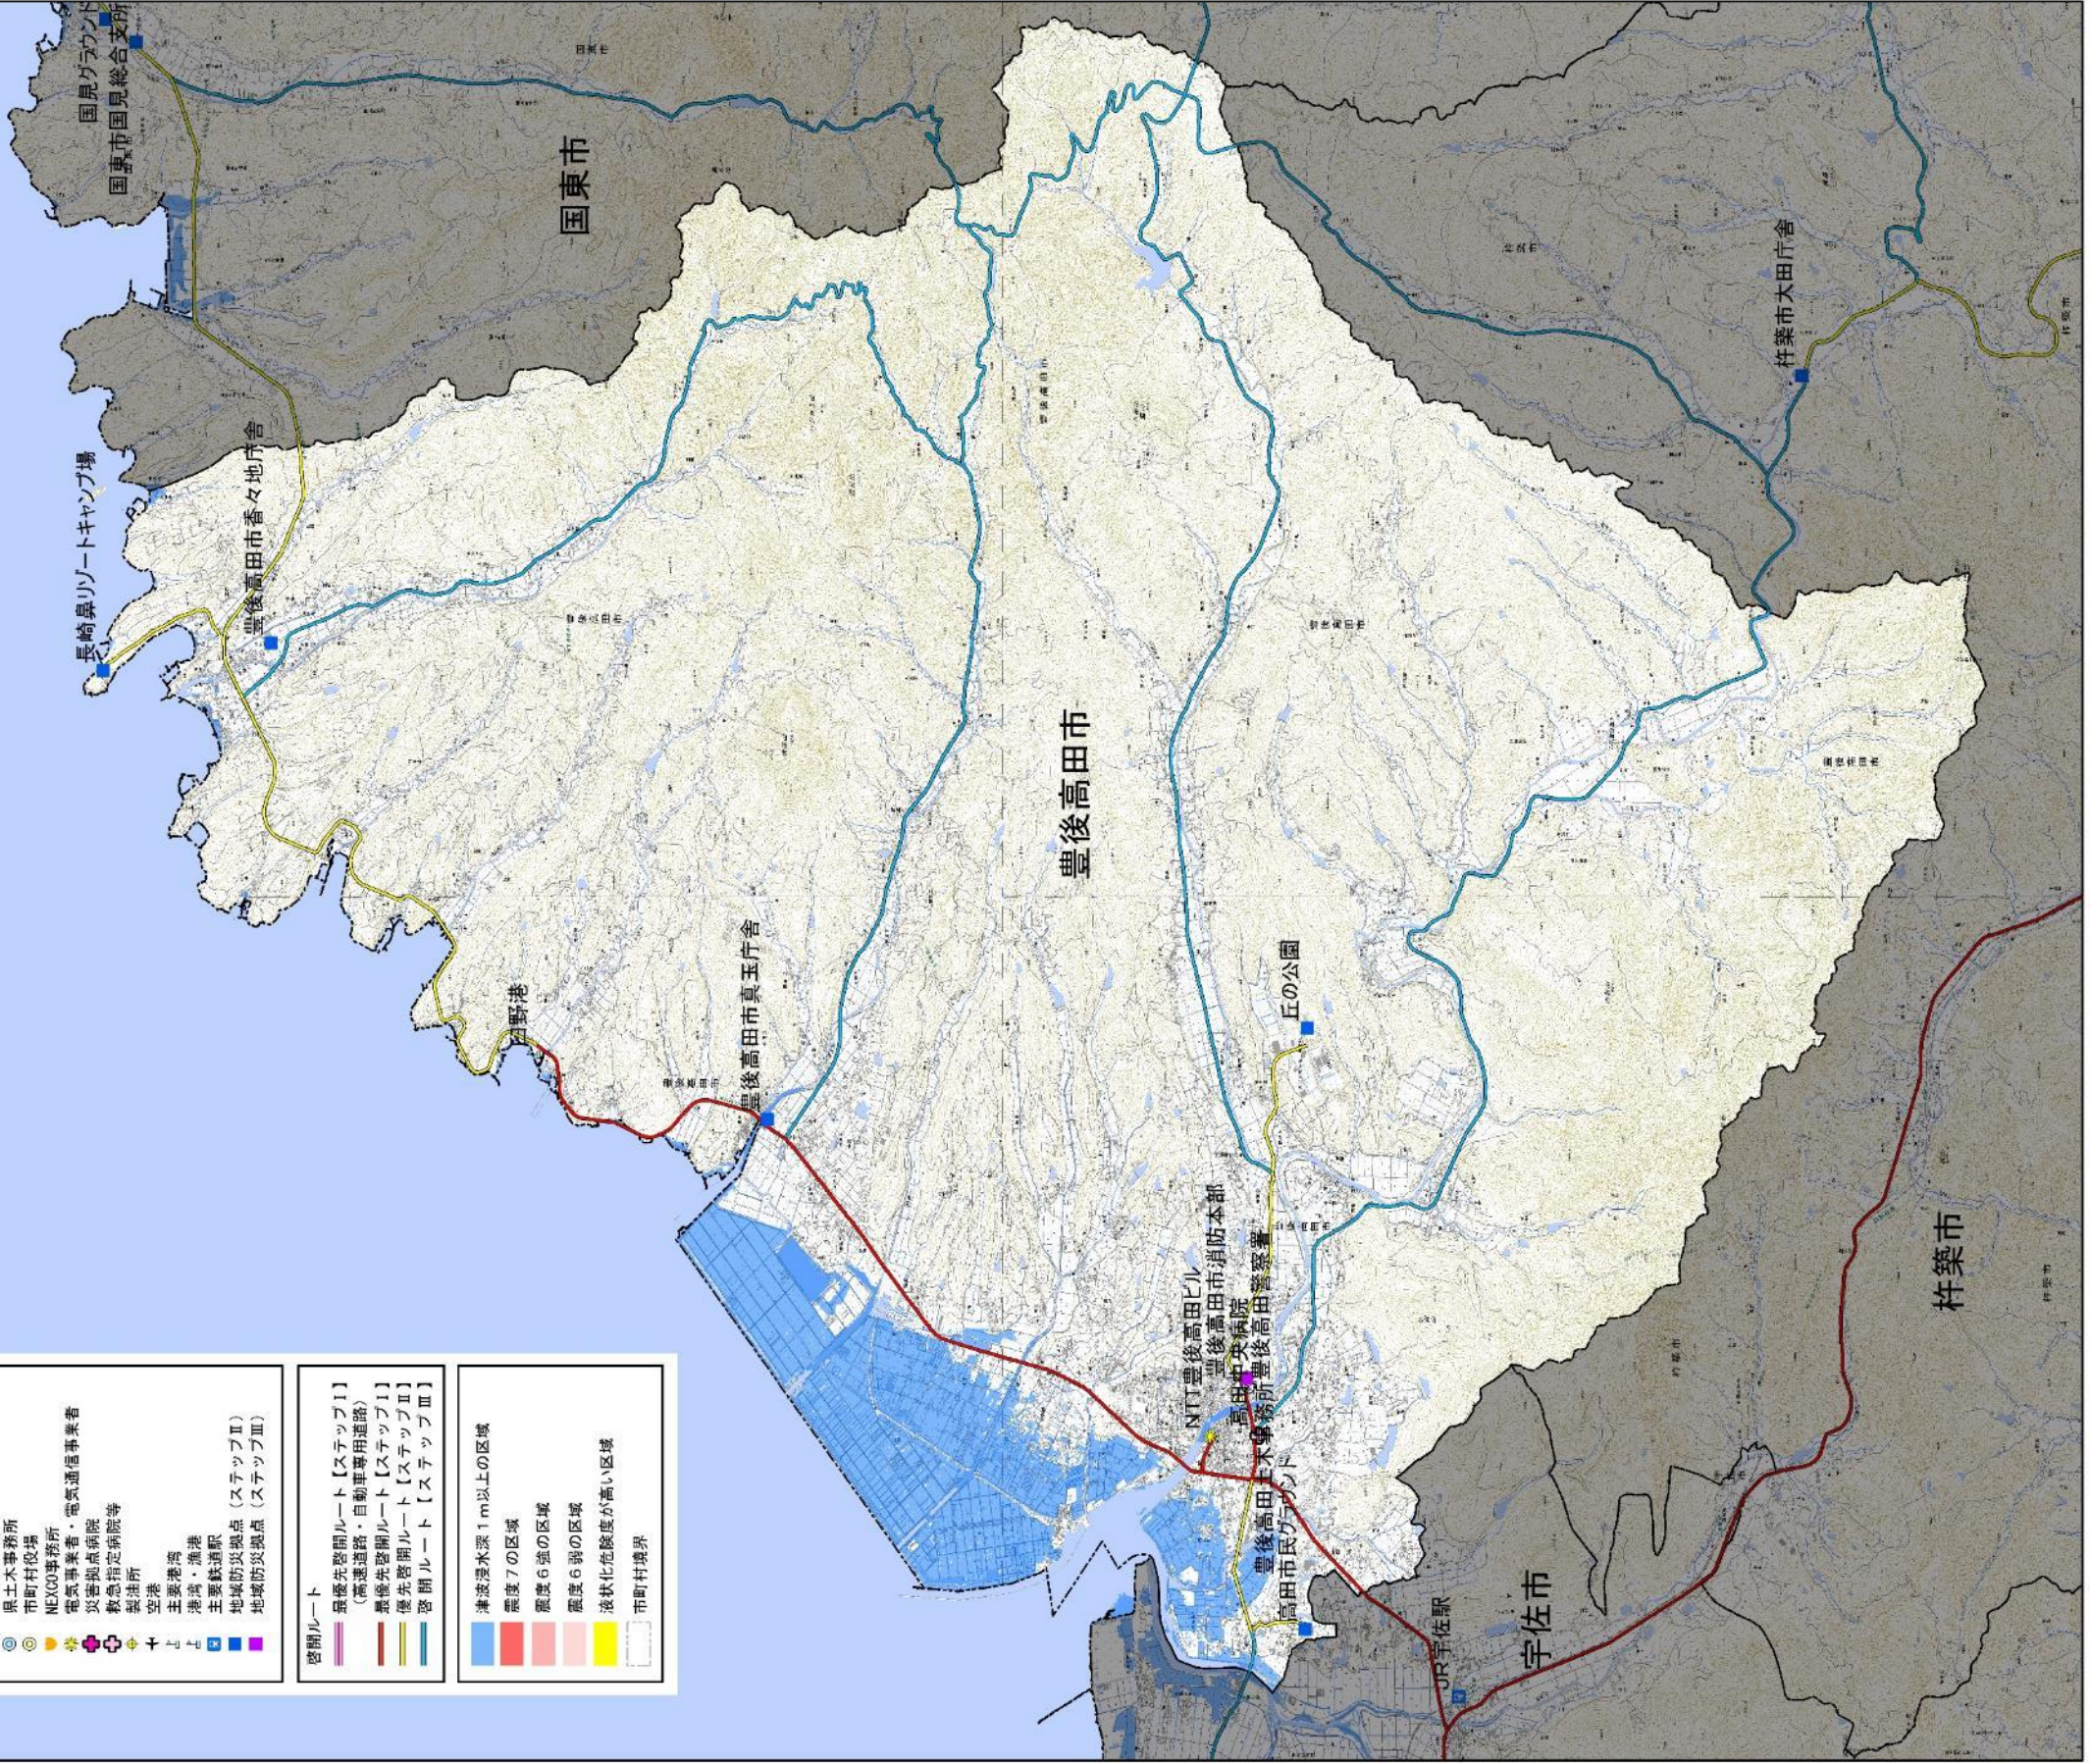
国見グランド
国東市国見総合支所
国東市
杵築市大田庁舎
豊後高田市香々地庁舎
長崎鼻リゾートキャンプ場
豊後高田市
豊後高田市真玉庁舎
呉崎港
丘の公園
NTT豊後高田ビル
豊後高田市消防本部
高田中央病院
豊後高田警察署
豊後高田市役所
豊後高田市民グラウンド
杵築市
宇佐市
JR宇佐駅

県土木事務所
市町村役場
NEXCO事務所
電気事業者・電気通信事業者
災害拠点病院
救急指定病院等
製油所
空港
重要港湾
港湾・漁港
主要鉄道駅
広域防災拠点（ステップⅡ）
地域防災拠点（ステップⅢ）

啓開ルート
最優先啓開ルート【ステップⅠ】（高速道路・自動車専用道路）
最優先啓開ルート【ステップⅠ】
優先啓開ルート【ステップⅡ】
啓開ルート【ステップⅢ】

津波浸水深1m以上の区域
震度7の区域
震度6強の区域
震度6弱の区域
液状化危険度が高い区域
市町村境界